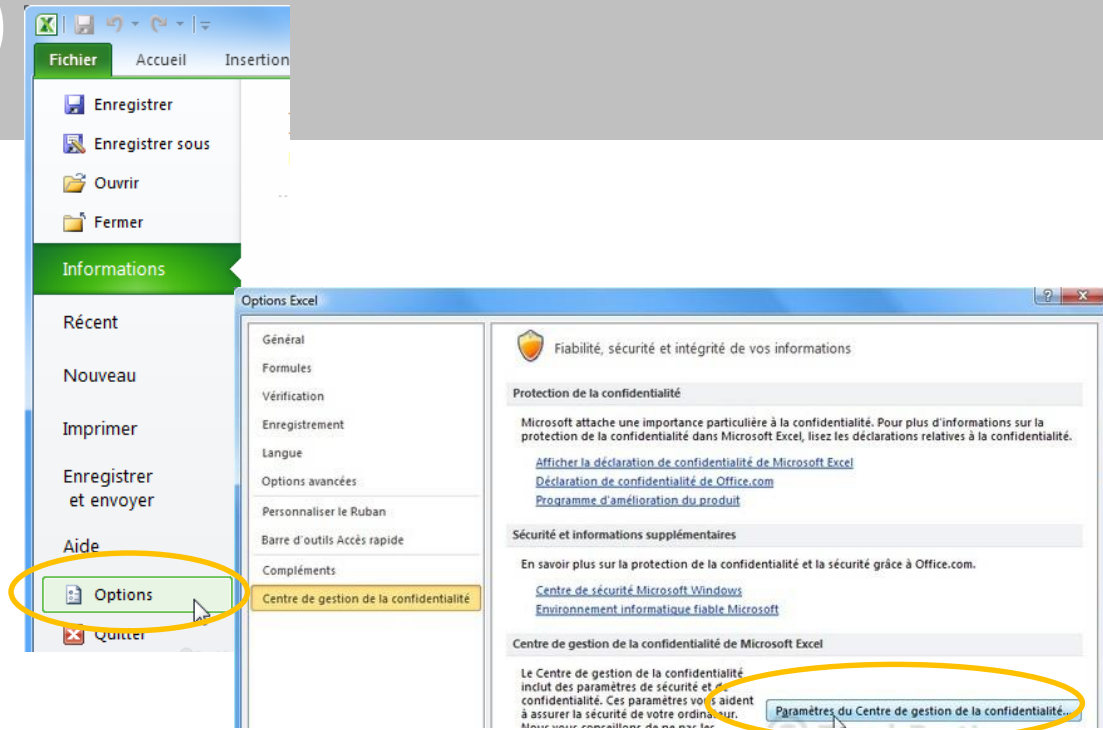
Fichier Accueil Insertion

Enregistrer
Enregistrer sous
Ouvrir
Fermer
Informations
Récent
Nouveau
Imprimer
Enregistrer et envoyer
Aide
Options
Quitter

Options Excel

Général
Formules
Vérification
Enregistrement
Langue
Options avancées
Personnaliser le Ruban
Barre d'outils Accès rapide
Compléments
Centre de gestion de la confidentialité

Fiabilité, sécurité et intégrité de vos informations

Protection de la confidentialité

Microsoft attache une importance particulière à la confidentialité. Pour plus d'informations sur la protection de la confidentialité dans Microsoft Excel, lisez les déclarations relatives à la confidentialité.

Afficher la déclaration de confidentialité de Microsoft Excel
Déclaration de confidentialité de Office.com
Programme d'amélioration du produit

Sécurité et informations supplémentaires

En savoir plus sur la protection de la confidentialité et la sécurité grâce à Office.com.

Centre de sécurité Microsoft Windows
Environnement informatique fiable Microsoft

Centre de gestion de la confidentialité de Microsoft Excel

Le Centre de gestion de la confidentialité inclut des paramètres de sécurité et de confidentialité. Ces paramètres vous aident à assurer la sécurité de votre ordinateur. Nous vous conseillons de ne pas les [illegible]

Paramètres du Centre de gestion de la confidentialité...